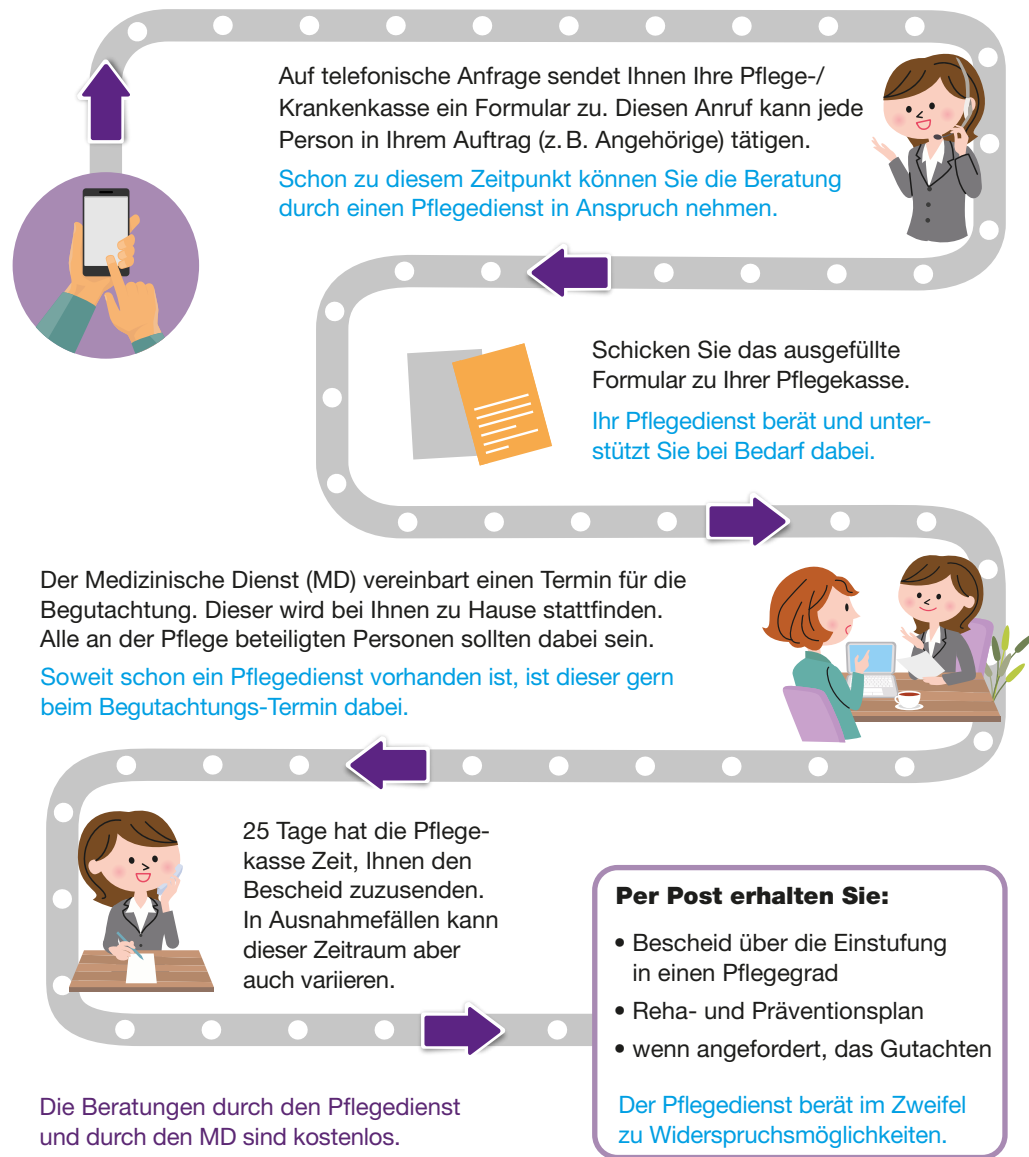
Auf telefonische Anfrage sendet Ihnen Ihre Pflege-/ Krankenkasse ein Formular zu. Diesen Anruf kann jede Person in Ihrem Auftrag (z. B. Angehörige) tätigen.

Schon zu diesem Zeitpunkt können Sie die Beratung durch einen Pflegedienst in Anspruch nehmen.

Schicken Sie das ausgefüllte Formular zu Ihrer Pflegekasse.

Ihr Pflegedienst berät und unterstützt Sie bei Bedarf dabei.

Der Medizinische Dienst (MD) vereinbart einen Termin für die Begutachtung. Dieser wird bei Ihnen zu Hause stattfinden. Alle an der Pflege beteiligten Personen sollten dabei sein.

Soweit schon ein Pflegedienst vorhanden ist, ist dieser gern beim Begutachtungs-Termin dabei.

25 Tage hat die Pflegekasse Zeit, Ihnen den Bescheid zuzusenden. In Ausnahmefällen kann dieser Zeitraum aber auch variieren.

Per Post erhalten Sie:

• Bescheid über die Einstufung in einen Pflegegrad
• Reha- und Präventionsplan
• wenn angefordert, das Gutachten

Der Pflegedienst berät im Zweifel zu Widerspruchsmöglichkeiten.

Die Beratungen durch den Pflegedienst und durch den MD sind kostenlos.